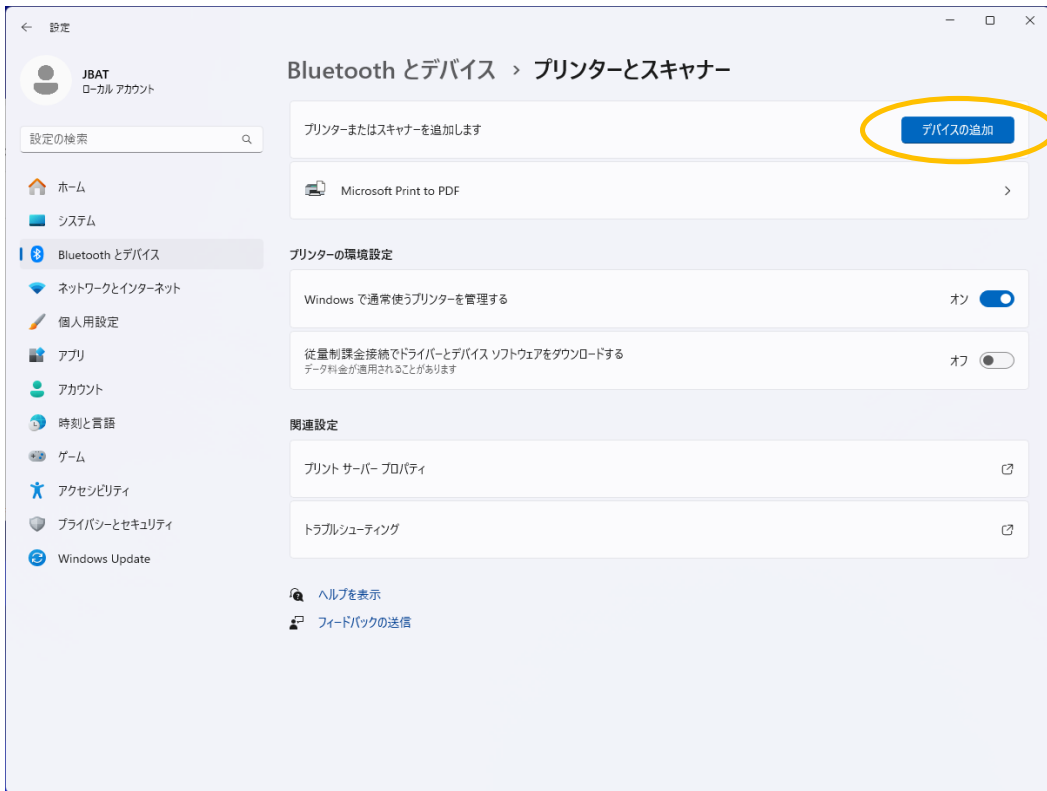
設定

JBAT
ローカル アカウント

設定の検索

ホーム
システム
Bluetooth とデバイス
ネットワークとインターネット
個人用設定
アプリ
アカウント
時刻と言語
ゲーム
アクセシビリティ
プライバシーとセキュリティ
Windows Update

Bluetooth とデバイス › プリンターとスキャナー

プリンターまたはスキャナーを追加します
デバイスの追加

Microsoft Print to PDF

プリンターの環境設定

Windows で通常使うプリンターを管理する
オン

従量制課金接続でドライバーとデバイス ソフトウェアをダウンロードする
データ料金が適用されることがあります
オフ

関連設定

プリント サーバー プロパティ

トラブルシューティング

ヘルプを表示
フィードバックの送信